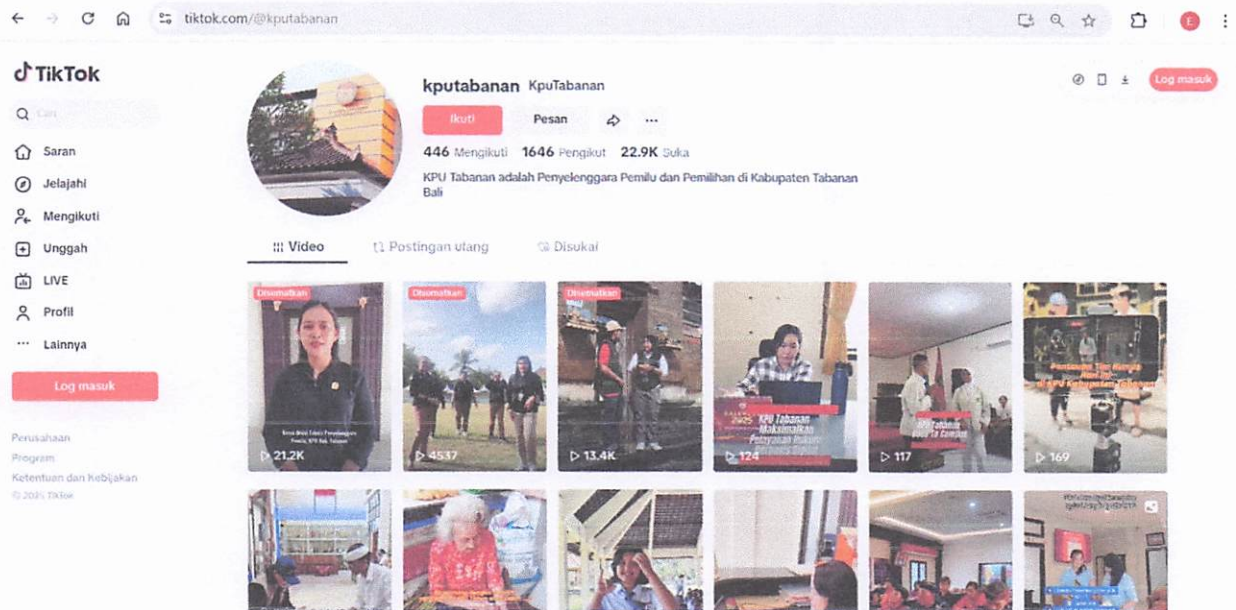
tiktok.com/@kputabanan

TikTok

Cari

Saran

Jelajahi

Mengikuti

Unggah

LIVE

Profil

Lainnya

Log masuk

Perusahaan

Program

Ketentuan dan Kebijakan

© 2025 TikTok

kputabanan KpuTabanan

Ikuti

Pesan

446 Mengikuti 1646 Pengikut 22.9K Suka

KPU Tabanan adalah Penyelenggara Pemilu dan Pemilihan di Kabupaten Tabanan Bali

Log masuk

Video

Postingan ulang

Disukai

Disematkan

Disematkan

Disematkan

21,2K

4537

13.4K

KPU Tabanan Maksimalkan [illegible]

124

117

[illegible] KPU Kabupaten Tabanan

169